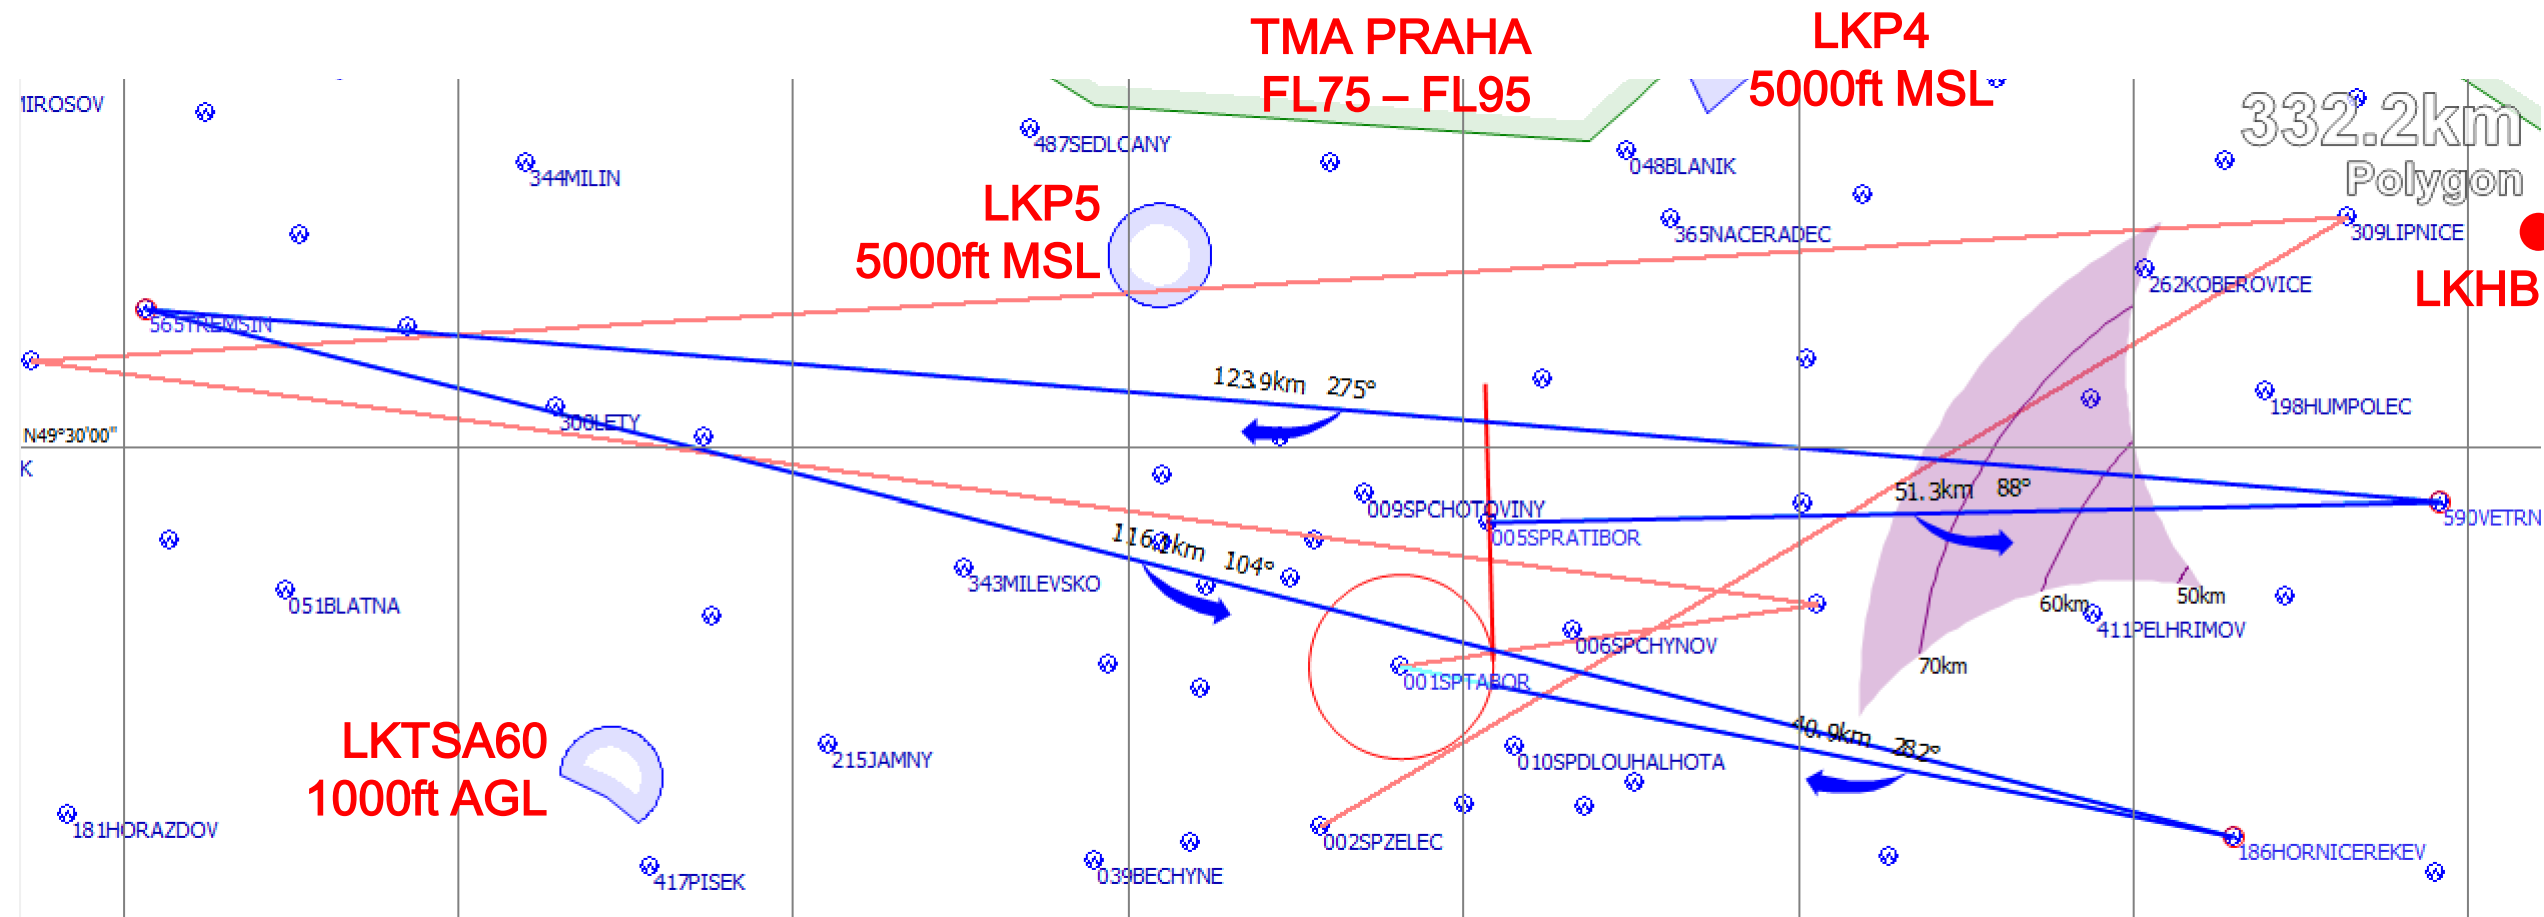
TMA PRAHA
FL75 – FL95

LKP4
5000ft MSL

332.2km
Polygon

LKP5
5000ft MSL

LKHB

IROSOV
344MILIN
487SEDLCANY
048BLANIK
365NACERADEC
309LIPNICE
262KOBEROVICE
565TREMSIN
123.9km 275°
300LETY
N49°30'00"
K
198HUMPOLEC
009SPCHOTOVINY
005SPRATIBOR
51.3km 88°
590VETRN
116.0km 104°
343MILEVSKO
051BLATNA
60km
50km
411PELHRIMOV
006SPCHYNOV
70km
001SPTABOR
40.9km 282°
LKTSA60
1000ft AGL
215JAMNY
010SPDLOUHALHOTA
181HORAZDOV
002SPZELEC
186HORNICEREKEV
417PISEK
039BECHYNE